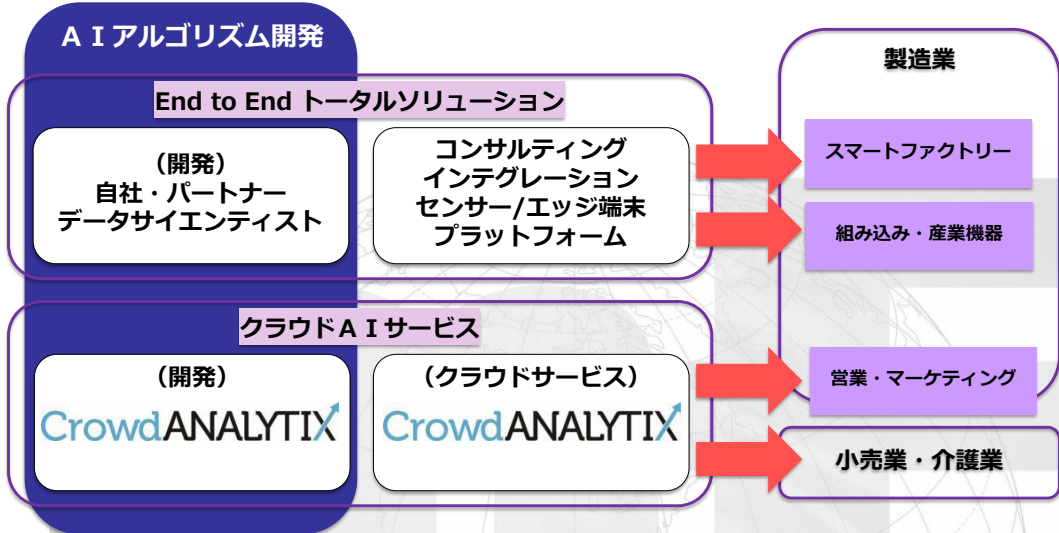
ＡＩアルゴリズム開発

End to End トータルソリューション

（開発）
自社・パートナー
データサイエンティスト

コンサルティング
インテグレーション
センサー/エッジ端末
プラットフォーム

クラウドＡＩサービス

（開発）
CrowdANALYTIX

（クラウドサービス）
CrowdANALYTIX

製造業

スマートファクトリー

組み込み・産業機器

営業・マーケティング

小売業・介護業